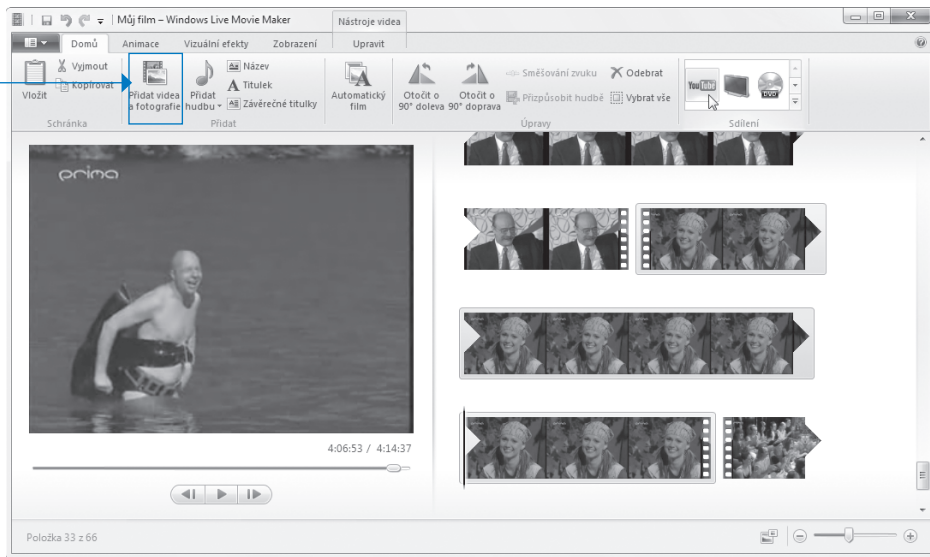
Můj film – Windows Live Movie Maker

Nástroje videa

Domů
Animace
Vizuální efekty
Zobrazení
Upravit

Vložit
Vyjmout
Kopírovat
Schránka

Přidat videa a fotografie
Přidat hudbu
Název
Titulek
Závěrečné titulky
Přidat

Automatický film

Otočit o 90° doleva
Otočit o 90° doprava
Směšování zvuku
Přizpůsobit hudbě
Odebrat
Vybrat vše
Úpravy

YouTube
DVD
Sdílení

prima

4:06:53 / 4:14:37

Položka 33 z 66